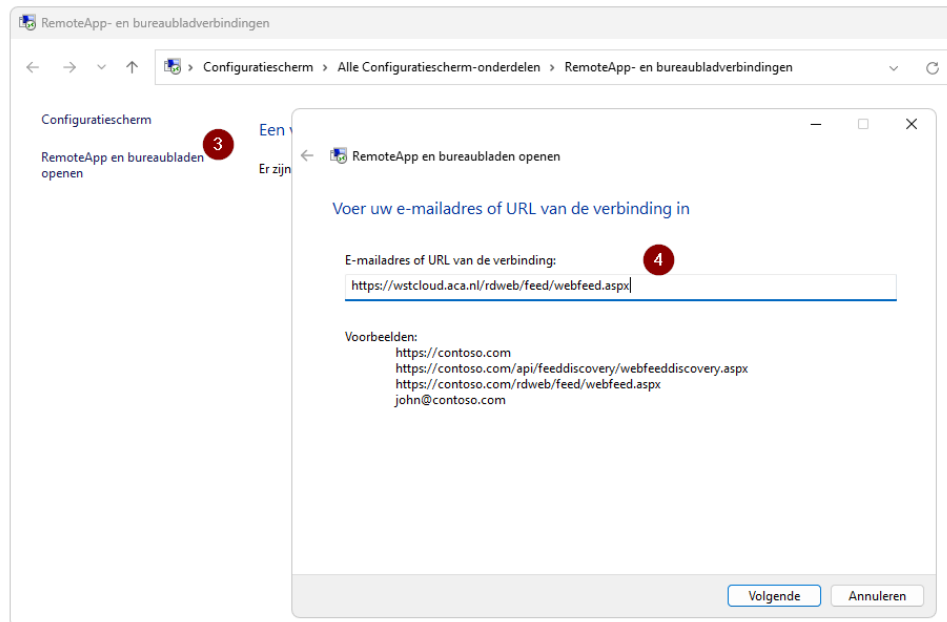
RemoteApp- en bureaubladverbindingen

> Configuratiescherm > Alle Configuratiescherm-onderdelen > RemoteApp- en bureaubladverbindingen

Configuratiescherm

RemoteApp en bureaubladen openen

3

Een v

Er zijn

RemoteApp en bureaubladen openen

Voer uw e-mailadres of URL van de verbinding in

E-mailadres of URL van de verbinding:

4

https://wstcloud.aca.nl/rdweb/feed/webfeed.aspx

Voorbeelden:
https://contoso.com
https://contoso.com/api/feeddiscovery/webfeeddiscovery.aspx
https://contoso.com/rdweb/feed/webfeed.aspx
john@contoso.com

Volgende

Annuleren